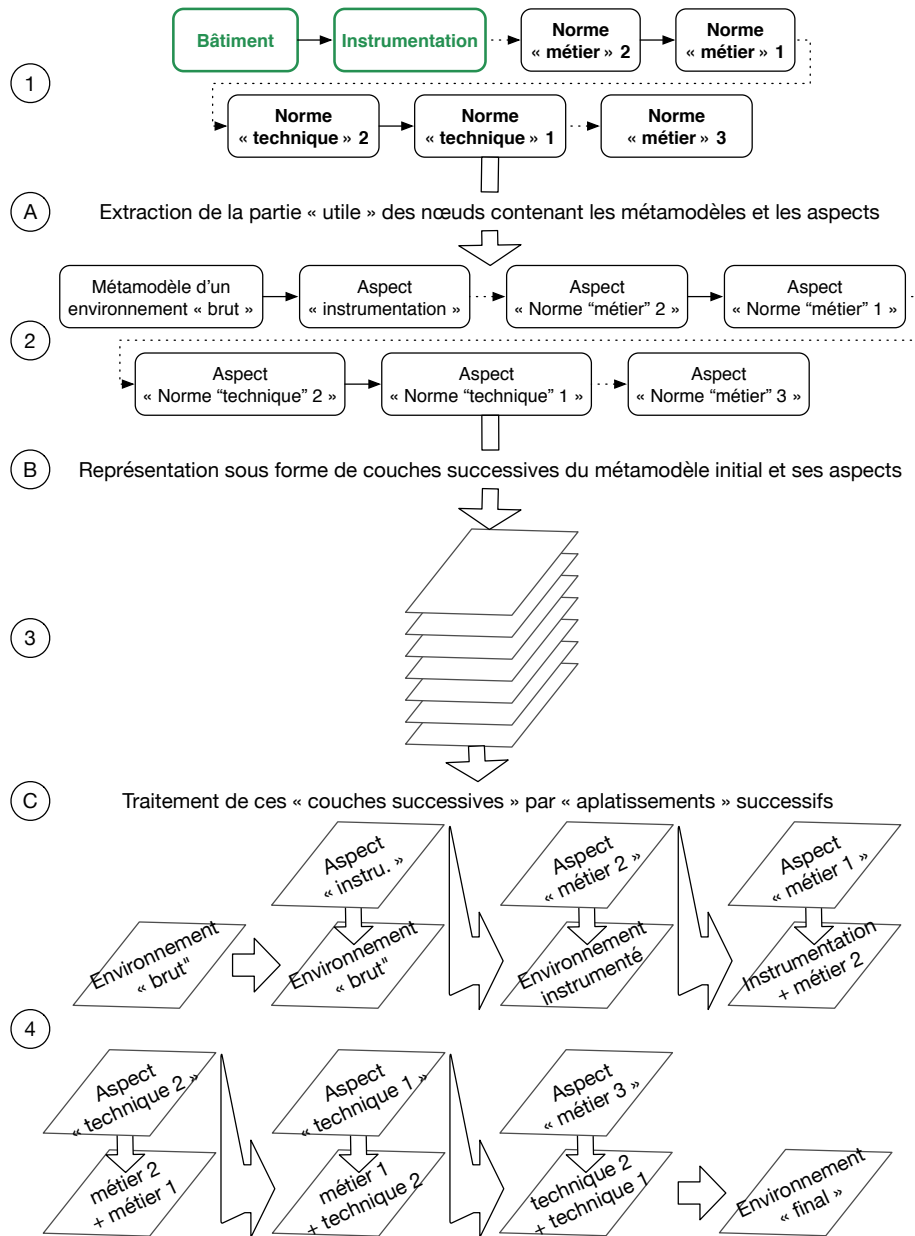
1

Bâtiment

Instrumentation

Norme « métier » 2

Norme « métier » 1

Norme « technique » 2

Norme « technique » 1

Norme « métier » 3

A

Extraction de la partie « utile » des nœuds contenant les métamodèles et les aspects

Métamodèle d'un environnement « brut »

Aspect « instrumentation »

Aspect « Norme "métier" 2 »

Aspect « Norme "métier" 1 »

2

Aspect « Norme "technique" 2 »

Aspect « Norme "technique" 1 »

Aspect « Norme "métier" 3 »

B

Représentation sous forme de couches successives du métamodèle initial et ses aspects

3

C

Traitement de ces « couches successives » par « aplatissements » successifs

Aspect « instru. »

Aspect « métier 2 »

Aspect « métier 1 »

Environnement « brut"

Environnement « brut"

Environnement instrumenté

Instrumentation + métier 2

4

Aspect « technique 2 »

Aspect « technique 1 »

Aspect « métier 3 »

métier 2 + métier 1

métier 1 + technique 2

technique 2 + technique 1

Environnement « final »